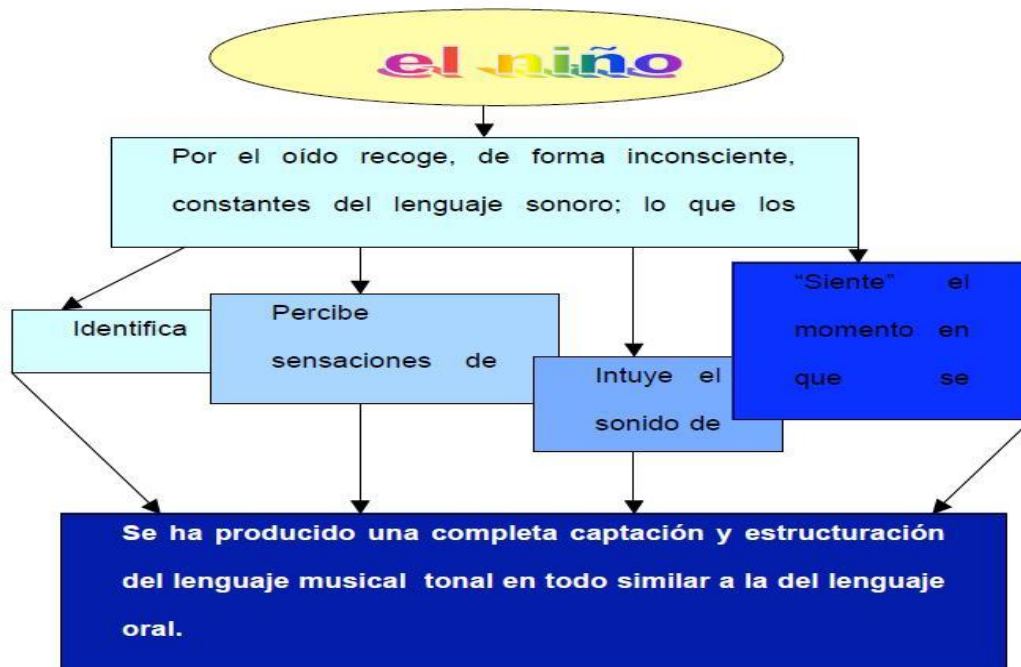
el niño

Por el oído recoge, de forma inconsciente, constantes del lenguaje sonoro; lo que los

Identifica

Percibe sensaciones de

Intuye el sonido de

"Siente" el momento en que se

Se ha producido una completa captación y estructuración del lenguaje musical tonal en todo similar a la del lenguaje oral.